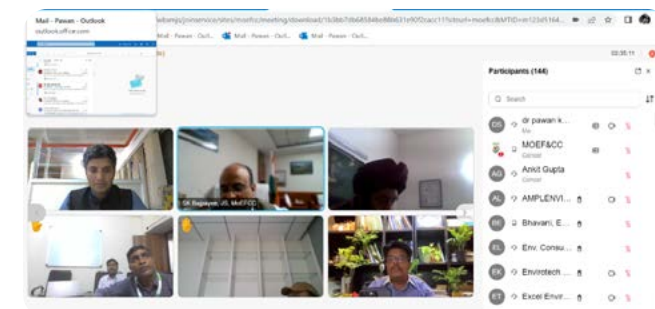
Mail - Pawan - Outlook
outlook.office.com

webmjs/jn/service/sites/moefcc/meeting/download/1b3bb7db6858 4bef86631e90f2cacc11?siteurl=moefcc&MTID=m123d5164...

Mail - Pawan - Outl... Mail - Pawan - Outl... Mail - Pawan - Outl...

02:35:11

Participants (144)

Search

DS dr pawan k...
Me

MOEF&CC
Cohost

AG Ankit Gupta
Cohost

AL AMPLENVI...

BK Bhavani, E...

EL Env. Consu...

EK Envirotech ...

ET Excel Envir...

Dr. Bagavan, JS, MoEFCC